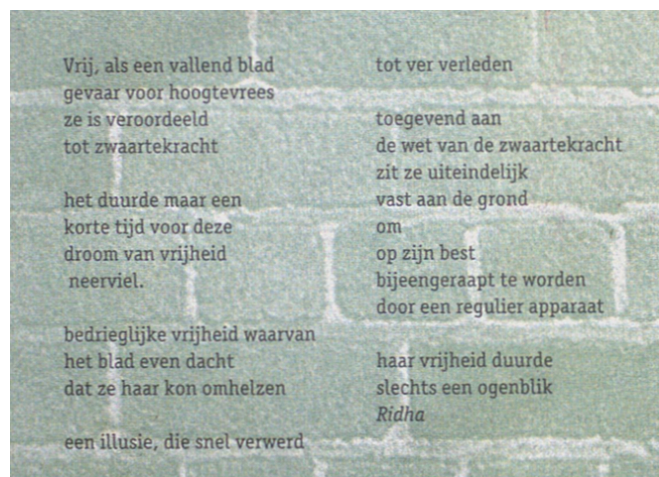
Vrij, als een vallend blad
gevaar voor hoogtevrees
ze is veroordeeld
tot zwaartekracht

het duurde maar een
korte tijd voor deze
droom van vrijheid
neerviel.

bedrieglijke vrijheid waarvan
het blad even dacht
dat ze haar kon omhelzen

een illusie, die snel verwerd

tot ver verleden

toegevend aan
de wet van de zwaartekracht
zit ze uiteindelijk
vast aan de grond
om
op zijn best
bijeengeraapt te worden
door een regulier apparaat

haar vrijheid duurde
slechts een ogenblik
*Ridha*